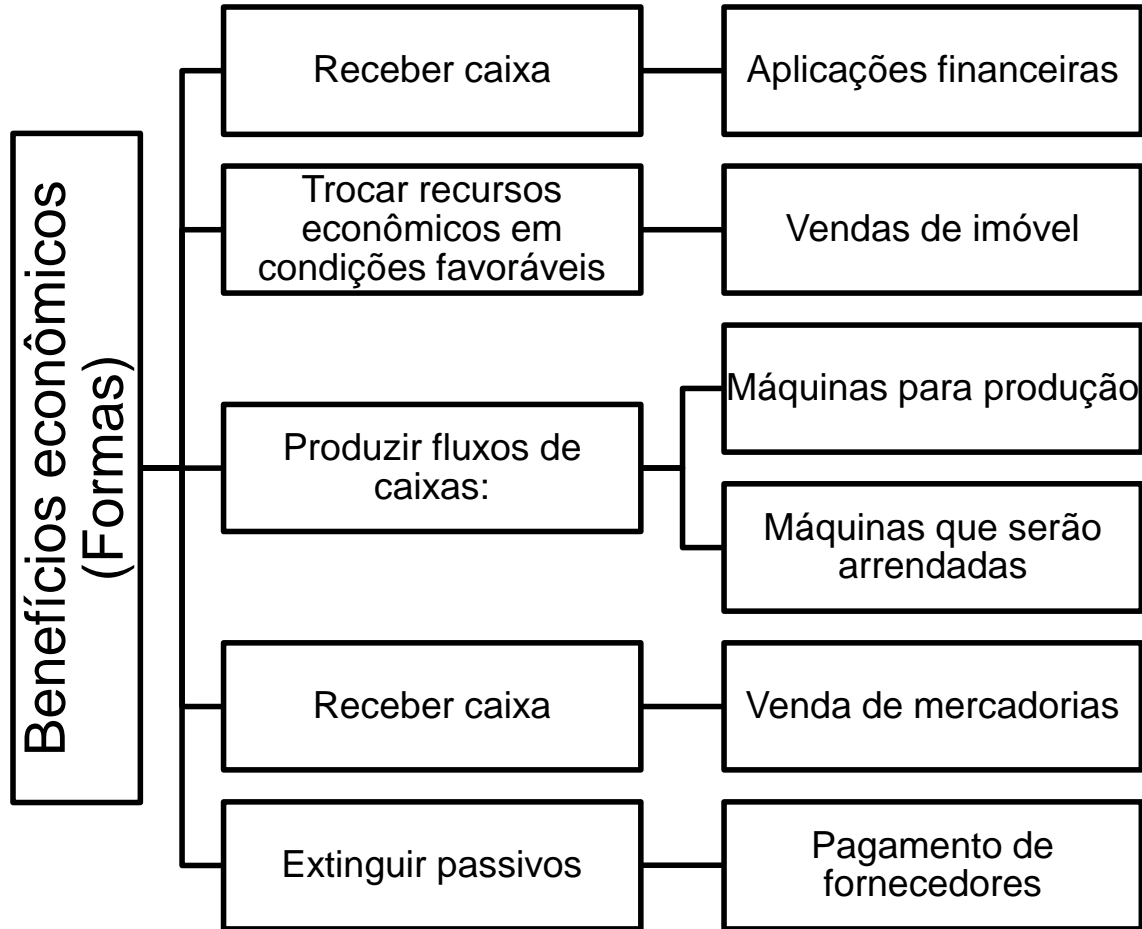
Benefícios econômicos (Formas)

Receber caixa

Aplicações financeiras

Trocar recursos econômicos em condições favoráveis

Vendas de imóvel

Produzir fluxos de caixas:

Máquinas para produção

Máquinas que serão arrendadas

Receber caixa

Venda de mercadorias

Extinguir passivos

Pagamento de fornecedores